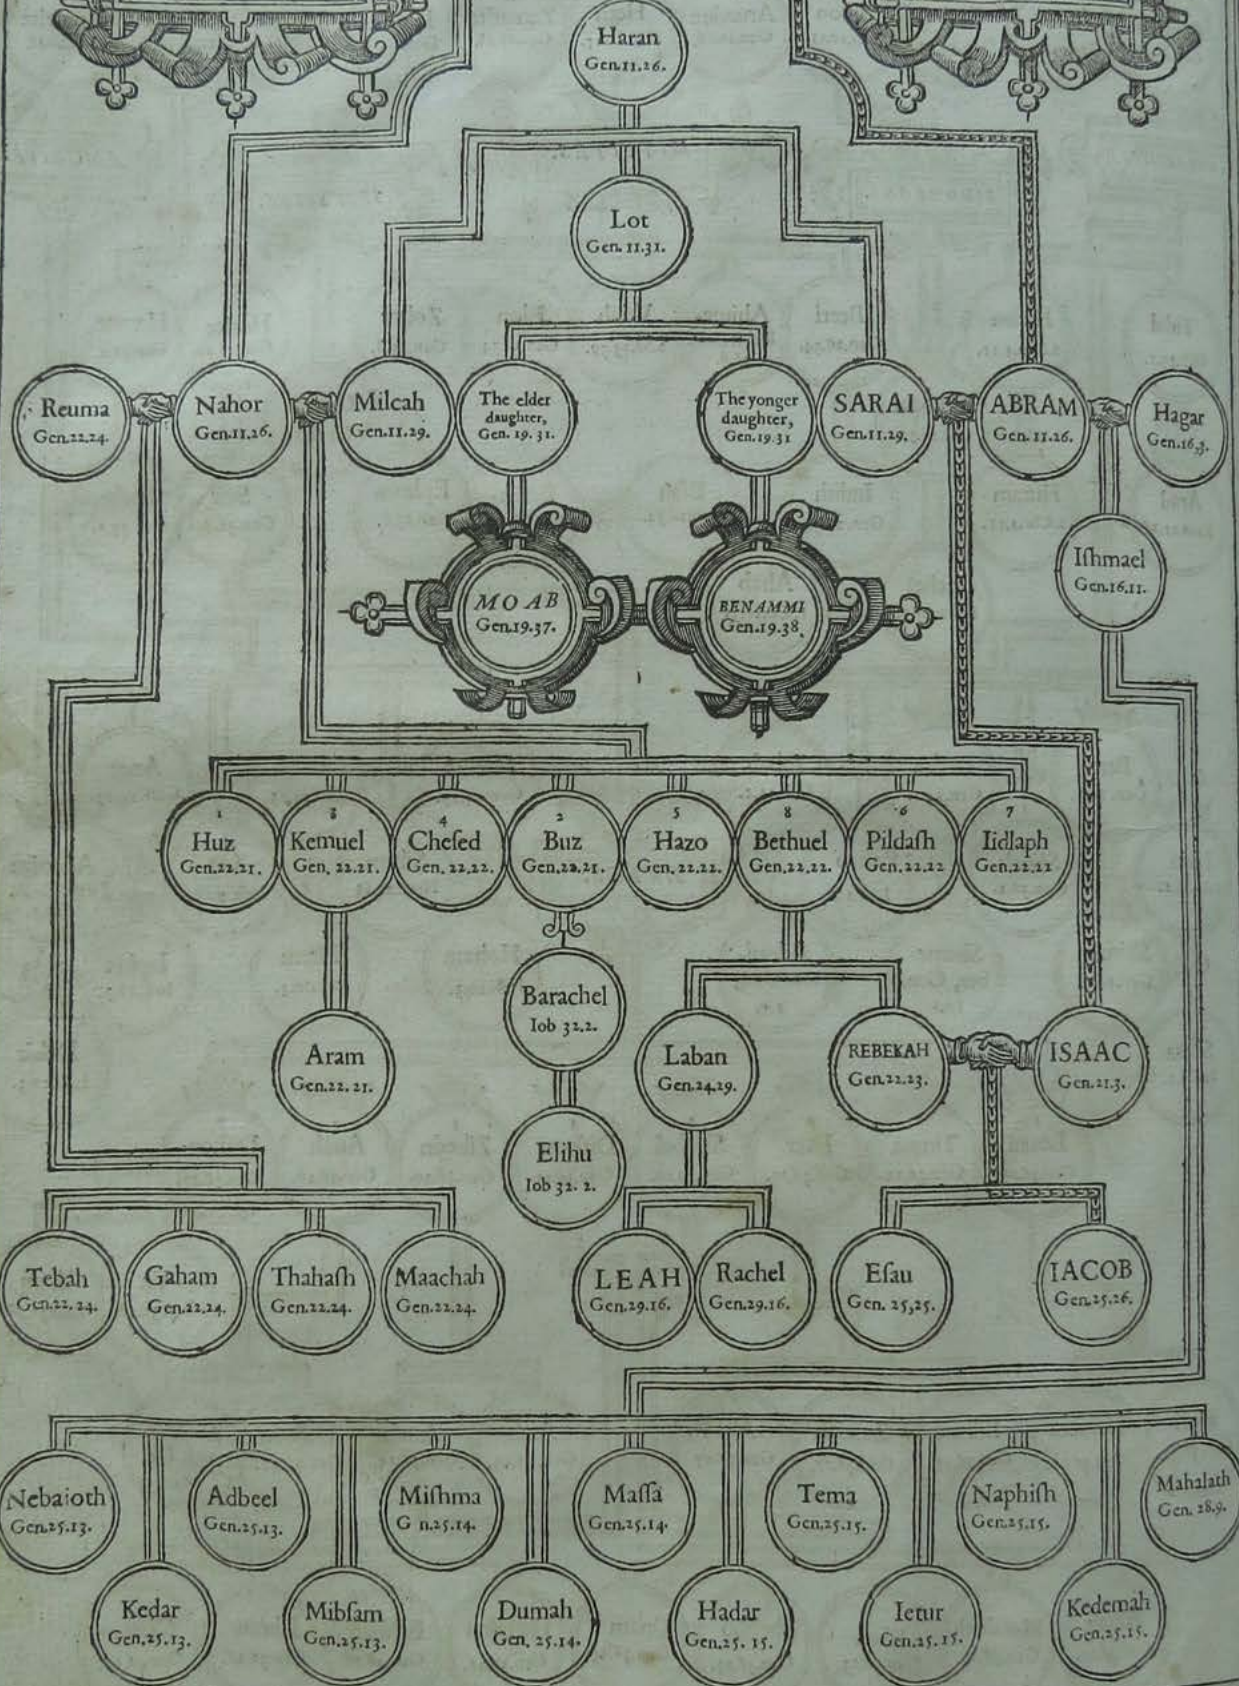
Haran
Gen.11.26.

Lot
Gen. 11.31.

Reuma
Gen.22.24.

Nahor
Gen.11.26.

Milcah
Gen.11.29.

The elder daughter,
Gen. 19. 31.

The yonger daughter,
Gen.19.31

SARAI
Gen.11.29.

ABRAM
Gen. 11.26.

Hagar
Gen.16.3.

Iſhmael
Gen.16.11.

MOAB
Gen.19.37.

BENAMMI
Gen.19.38.

1
Huz
Gen.22.21.

3
Kemuel
Gen. 22.21.

4
Cheſed
Gen. 22.22.

2
Buz
Gen.22.21.

5
Hazo
Gen. 22.22.

8
Bethuel
Gen.22.22.

6
Pildaſh
Gen.22.22

7
Iidlaph
Gen.22.22

Barachel
Iob 32.2.

Aram
Gen.22.21.

Laban
Gen.24.29.

REBEKAH
Gen.22.23.

ISAAC
Gen.21.3.

Elihu
Iob 32. 2.

Tebah
Gen.22.24.

Gaham
Gen.22.24.

Thahaſh
Gen.22.24.

Maachah
Gen.22.24.

LEAH
Gen.29.16.

Rachel
Gen.29.16.

Eſau
Gen. 25,25.

IACOB
Gen.25.26.

Nebaioth
Gen.25.13.

Adbeel
Gen.25.13.

Miſhma
G n.25.14.

Maſſa
Gen.25.14.

Tema
Gen.25.15.

Naphiſh
Gen.25.15.

Mahalath
Gen. 28.9.

Kedar
Gen.25.13.

Mibſam
Gen.25.13.

Dumah
Gen. 25.14.

Hadar
Gen.25. 15.

Ietur
Gen.25.15.

Kedemah
Gen.25.15.